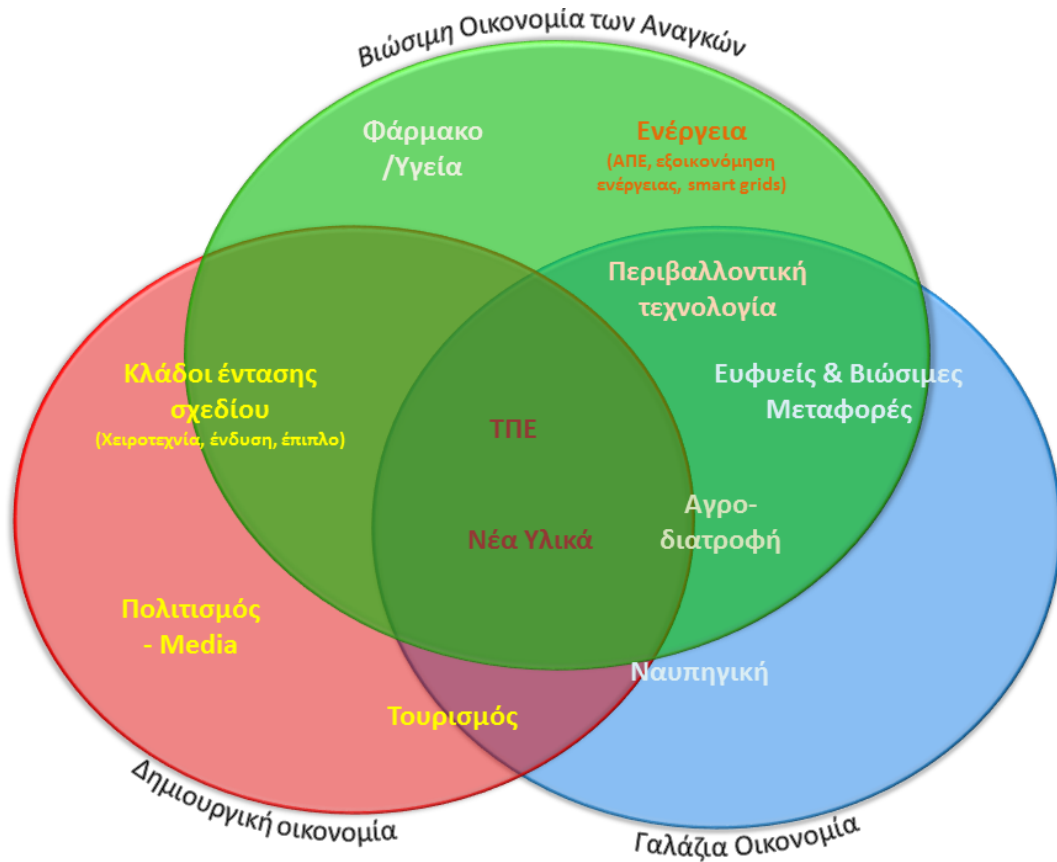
Βιώσιμη Οικονομία των Αναγκών

Φάρμακο /Υγεία

Ενέργεια
(ΑΠΕ, εξοικονόμηση ενέργειας, smart grids)

Περιβαλλοντική τεχνολογία

Κλάδοι έντασης σχεδίου
(Χειροτεχνία, ένδυση, έπιπλο)

ΤΠΕ

Ευφυείς & Βιώσιμες Μεταφορές

Αγροδιατροφή

Νέα Υλικά

Πολιτισμός - Media

Ναυπηγική

Τουρισμός

Δημιουργική οικονομία

Γαλάζια Οικονομία